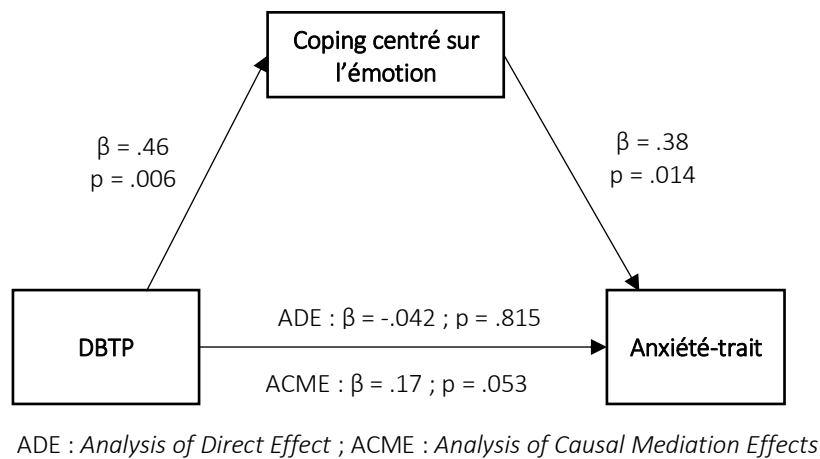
Coping centré sur l'émotion

β = .46
p = .006

β = .38
p = .014

DBTP

ADE : β = -.042 ; p = .815

ACME : β = .17 ; p = .053

Anxiété-trait

ADE : *Analysis of Direct Effect* ; ACME : *Analysis of Causal Mediation Effects*